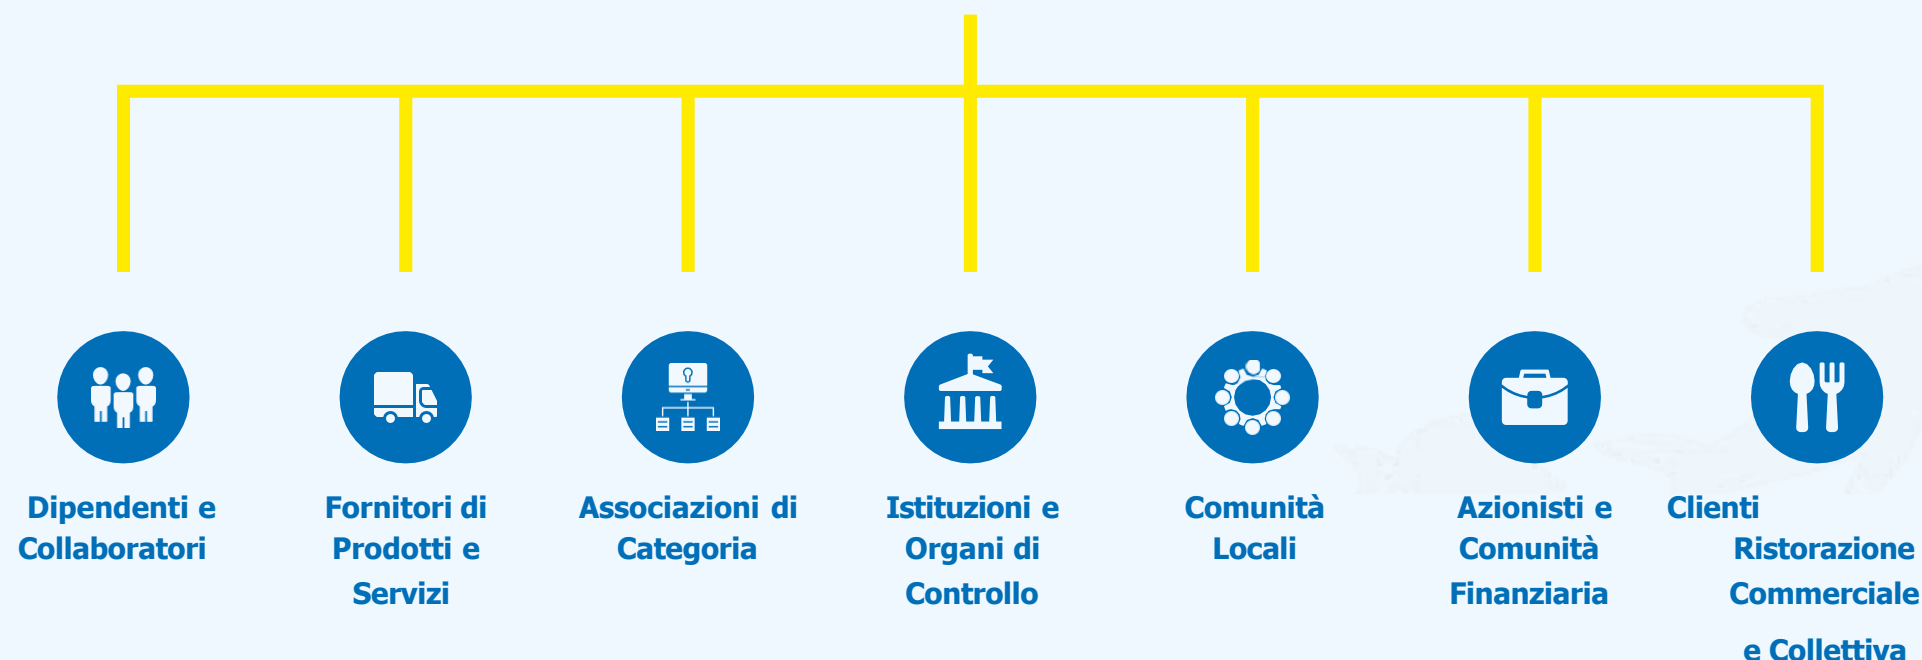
Dipendenti e Collaboratori

Fornitori di Prodotti e Servizi

Associazioni di Categoria

Istituzioni e Organi di Controllo

Comunità Locali

Azionisti e Comunità Finanziaria

Clienti Ristorazione Commerciale e Collettiva